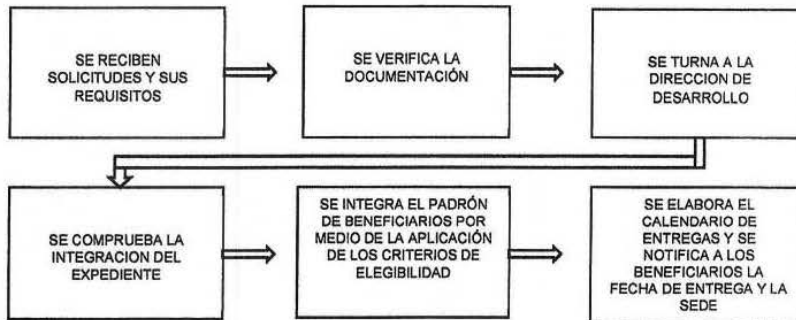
SE RECIBEN SOLICITUDES Y SUS REQUISITOS

SE VERIFICA LA DOCUMENTACIÓN

SE TURNA A LA DIRECCION DE DESARROLLO

SE COMPRUEBA LA INTEGRACION DEL EXPEDIENTE

SE INTEGRA EL PADRÓN DE BENEFICIARIOS POR MEDIO DE LA APLICACIÓN DE LOS CRITERIOS DE ELEGIBILIDAD

SE ELABORA EL CALENDARIO DE ENTREGAS Y SE NOTIFICA A LOS BENEFICIARIOS LA FECHA DE ENTREGA Y LA SEDE